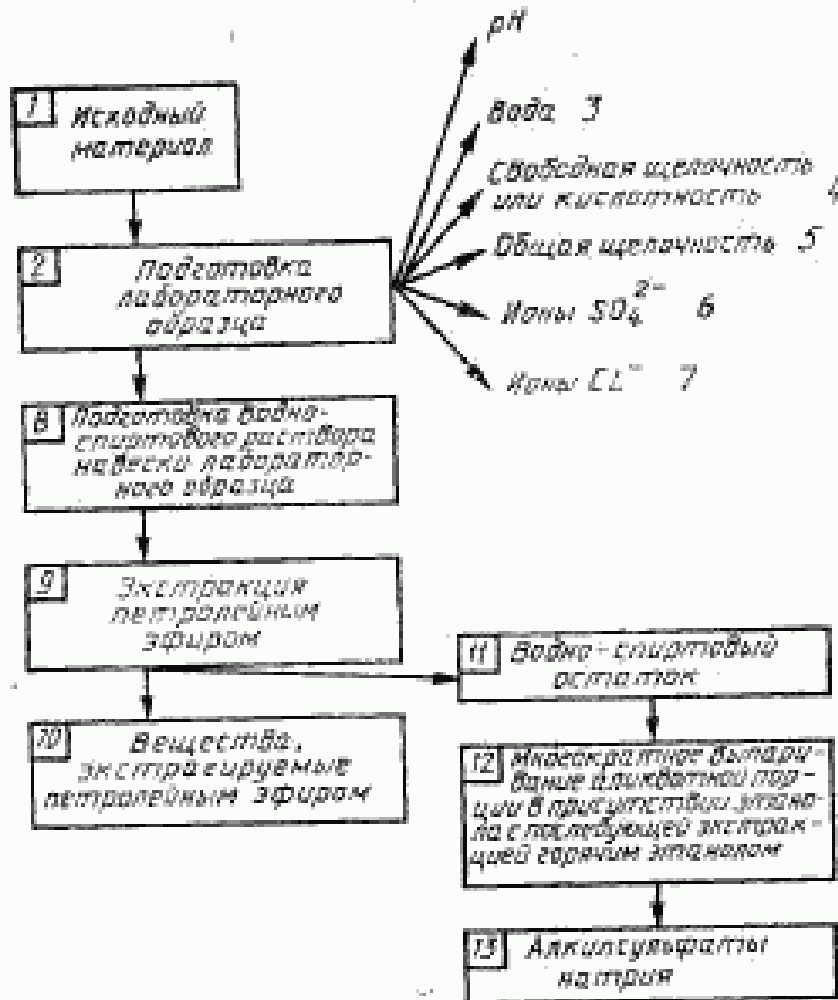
pH

Вода 3

Свободная щелочность или кислотность 4

Общая щелочность 5

Ионы $SO_4^{2-}$ 6

Ионы $Cl^-$ 7

1 Исходный материал

2 Подготовка лабораторного образца

8 Подготовка водно-спиртового раствора навески лабораторного образца

9 Экстракция петролейным эфиром

10 Вещества, экстрагируемые петролейным эфиром

11 Водно-спиртовой остаток

12 Многократное выпаривание аликвотной порции в присутствии этанола с последующей экстракцией горячим этанолом

13 Алкилсульфаты натрия